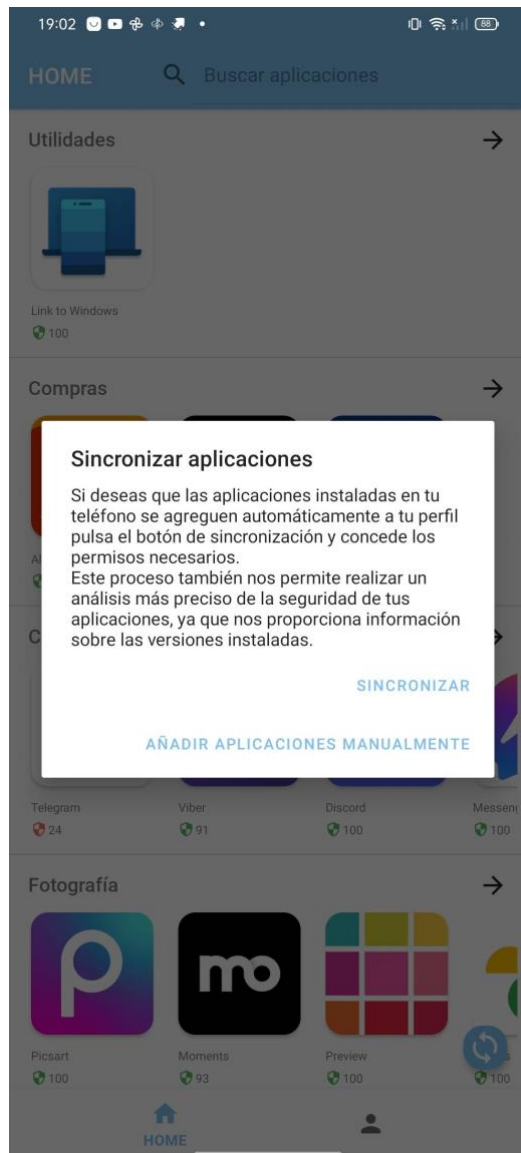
19:02

88

HOME Buscar aplicaciones

Utilidades →

Link to Windows
100

Compras →

Sincronizar aplicaciones

Si deseas que las aplicaciones instaladas en tu teléfono se agreguen automáticamente a tu perfil pulsa el botón de sincronización y concede los permisos necesarios.
Este proceso también nos permite realizar un análisis más preciso de la seguridad de tus aplicaciones, ya que nos proporciona información sobre las versiones instaladas.

SINCRONIZAR

AÑADIR APLICACIONES MANUALMENTE

Telegram
24
Viber
91
Discord
100
Messen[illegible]
100

Fotografía →

mo

Picsart
100
Moments
93
Preview
100
100

HOME